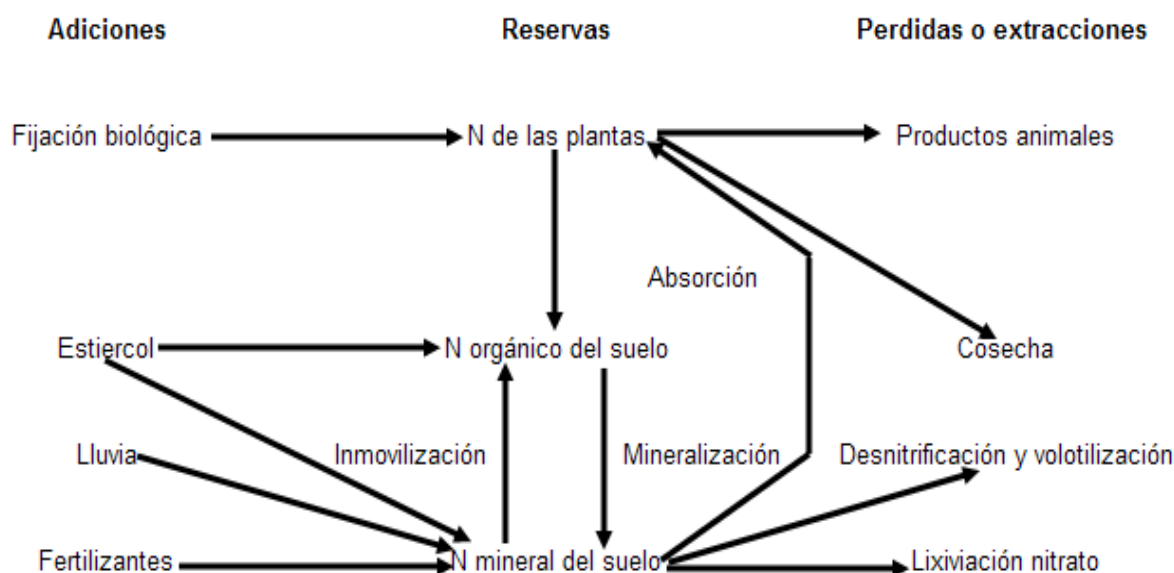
Adiciones

Reservas

Perdidas o extracciones

Fijación biológica

N de las plantas

Productos animales

Absorción

Estiercol

N orgánico del suelo

Cosecha

Lluvia

Inmovilización

Mineralización

Desnitrificación y volotilización

Fertilizantes

N mineral del suelo

Lixiviación nitrato